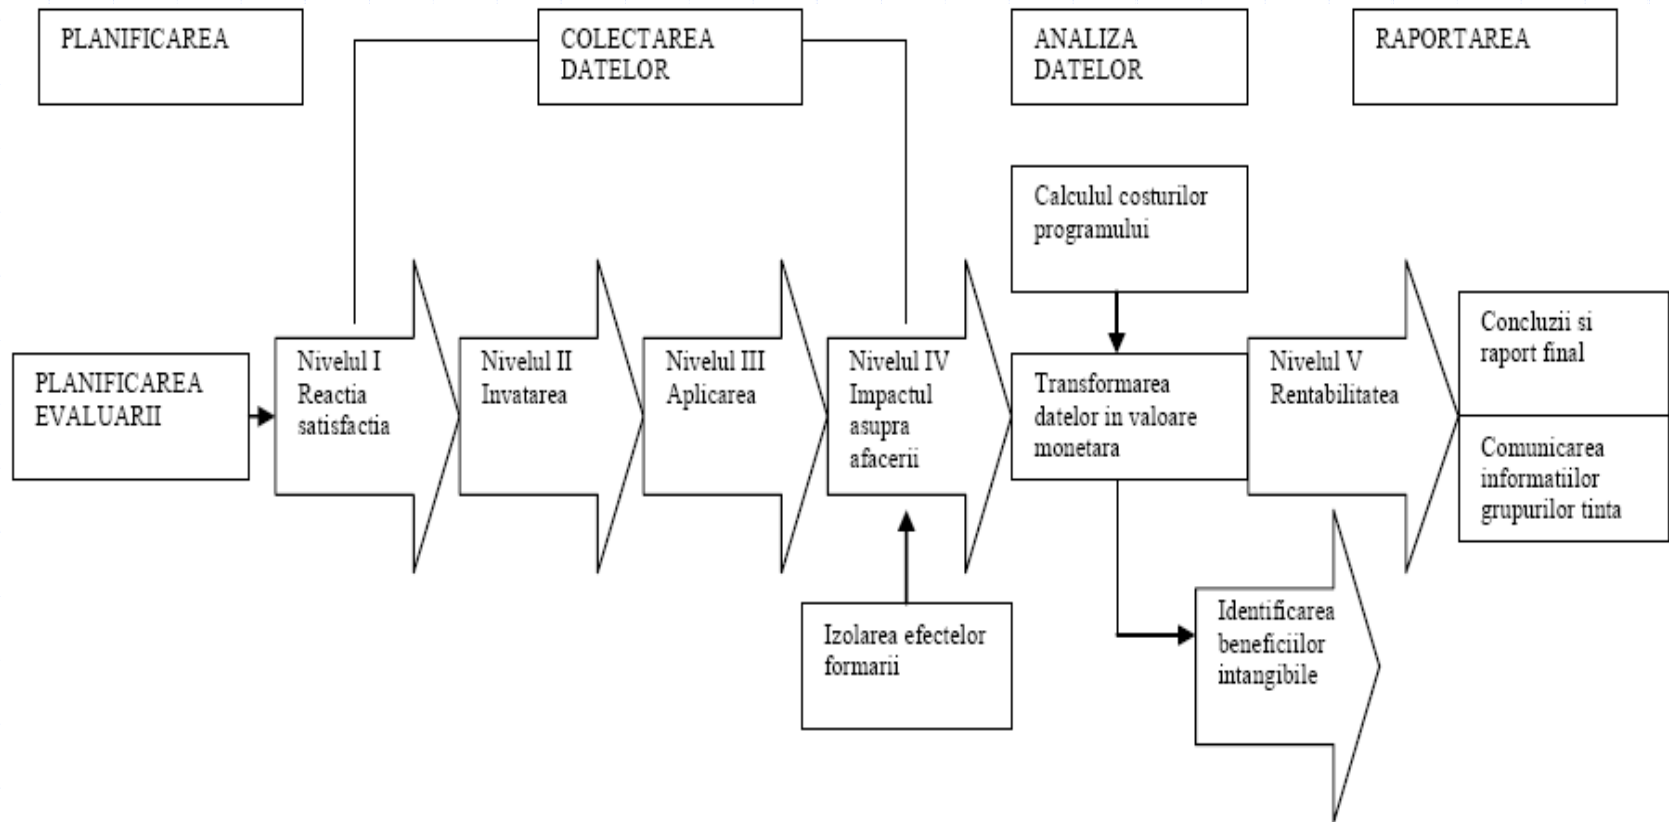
PLANIFICAREA

COLECTAREA DATELOR

ANALIZA DATELOR

RAPORTAREA

Calculul costurilor programului

PLANIFICAREA EVALUARII

Nivelul I Reactia satisfactia

Nivelul II Invatarea

Nivelul III Aplicarea

Nivelul IV Impactul asupra afacerii

Transformarea datelor in valoare monetara

Nivelul V Rentabilitatea

Concluzii si raport final

Comunicarea informatiilor grupurilor tinta

Izolarea efectelor formarii

Identificarea beneficiilor intangibile